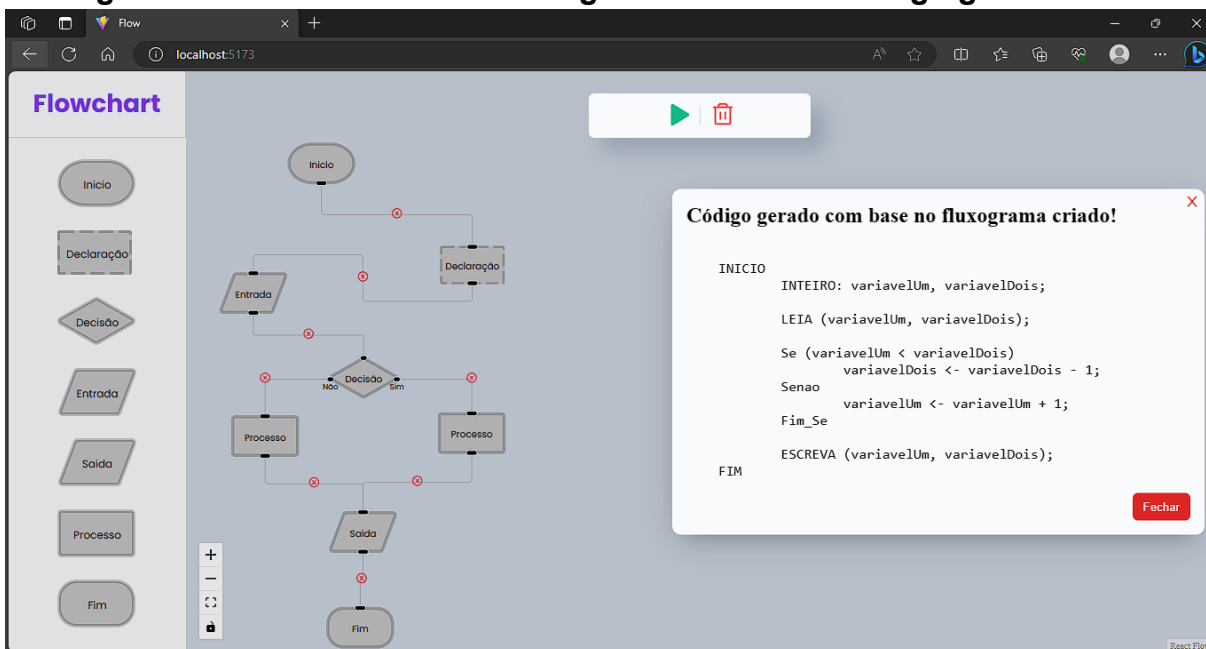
Flow
localhost:5173

Flowchart

Inicio
Declaração
Decisão
Entrada
Saida
Processo
Fim

Inicio
Declaração
Entrada
Decisão
Não
Sim
Processo
Processo
Saida
Fim

Código gerado com base no fluxograma criado!

INICIO
INTEIRO: variavelUm, variavelDois;

LEIA (variavelUm, variavelDois);

Se (variavelUm < variavelDois)
variavelDois <- variavelDois - 1;
Senao
variavelUm <- variavelUm + 1;
Fim_Se

ESCREVA (variavelUm, variavelDois);
FIM

Fechar

React Flow